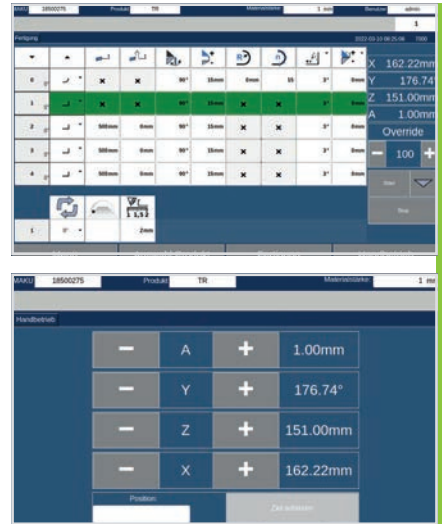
MAKU 18500275 Produkt TR Materialstärke 1 mm Benutzer admin

1

Fertigung 2022-03-10 06:25:06 7000

| | | | | | | | | | |
|---|---|---|---|---|---|---|---|---|---|
| 0 | | × | × | 90° | 15mm | 0mm | 15 | 3° | 0mm |
| 1 | | × | × | 90° | 15mm | × | × | 3° | 0mm |
| 2 | | 500mm | 0mm | 90° | 15mm | × | × | 3° | 0mm |
| 3 | | 500mm | 0mm | 90° | 15mm | × | × | 3° | 0mm |
| 4 | | 500mm | 0mm | 90° | 15mm | × | × | 3° | 0mm |

1 0° 2mm

X 162.22mm
Y 176.74
Z 151.00mm
A 1.00mm
Override
− 100 +

Start
Stop

MAKU 18500275 Produkt TR Materialstärke 1 mm

Handbetrieb

| | | | |
|---|---|---|---|
| − | A | + | 1.00mm |
| − | Y | + | 176.74° |
| − | Z | + | 151.00mm |
| − | X | + | 162.22mm |

Position

Ziel anfahren